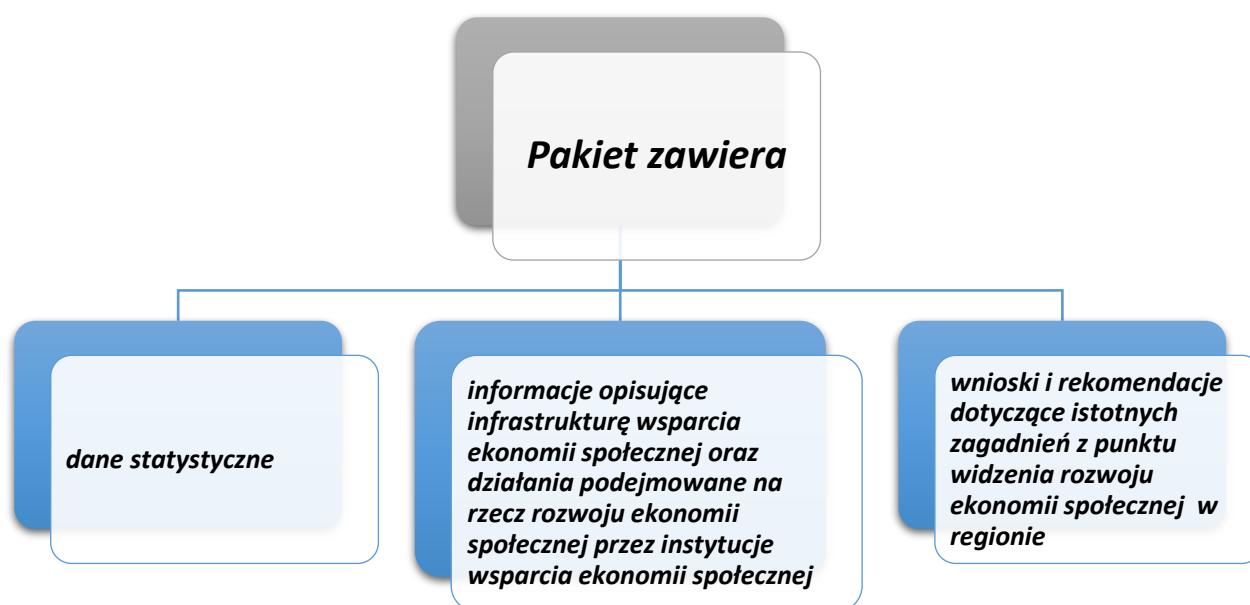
Pakiet zawiera

dane statystyczne

informacje opisujące infrastrukturę wsparcia ekonomii społecznej oraz działania podejmowane na rzecz rozwoju ekonomii społecznej przez instytucje wsparcia ekonomii społecznej

wnioski i rekomendacje dotyczące istotnych zagadnień z punktu widzenia rozwoju ekonomii społecznej w regionie